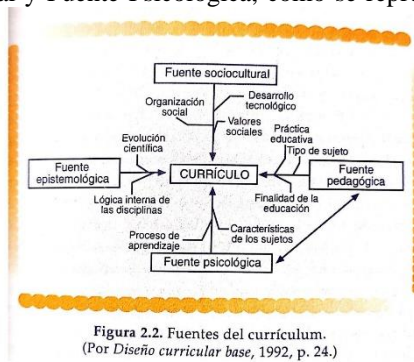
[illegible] y Fuente Psicológica, como se repr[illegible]

Fuente sociocultural

Organización social

Desarrollo tecnológico

Valores sociales

Evolución científica

Práctica educativa

Tipo de sujeto

Fuente epistemológica

CURRÍCULO

Fuente pedagógica

Lógica interna de las disciplinas

Finalidad de la educación

Proceso de aprendizaje

Características de los sujetos

Fuente psicológica

Figura 2.2. Fuentes del currículum.
(Por *Diseño curricular base*, 1992, p. 24.)